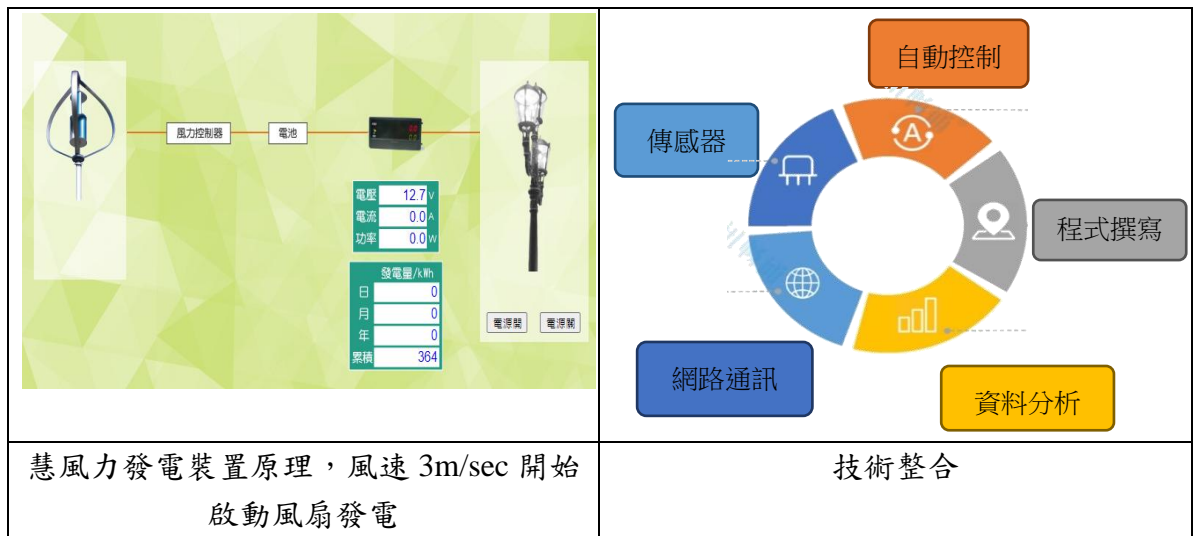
| 風力控制器 電池 電壓 12.7 V 電流 0.0 A 功率 0.0 W 發電量/kWh 日 0 月 0 年 0 累積 364 電源開 電源關 | 自動控制 傳感器 程式撰寫 網路通訊 資料分析 |
|---|---|
| 慧風力發電裝置原理，風速 3m/sec 開始啟動風扇發電 | 技術整合 |